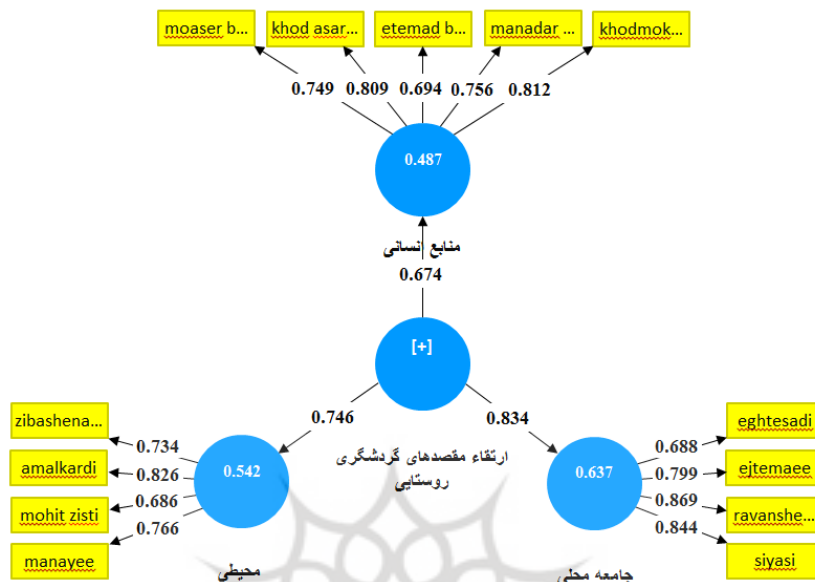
moaser b...
khod asar...
etemad b...
manadar ...
khodmok...

0.749 0.809 0.694 0.756 0.812

0.487

منابع انسانی

0.674

[+]

0.746

0.834

ارتقاء مقصدهای گردشگری روستایی

zibashena...
0.734
amalkardi
0.826
mohit zisti
0.686
manayee
0.766

0.542

محیطی

0.637

جامعه محلی

eghtesadi
0.688
ejtemaee
0.799
ravanshe...
0.869
siyasi
0.844